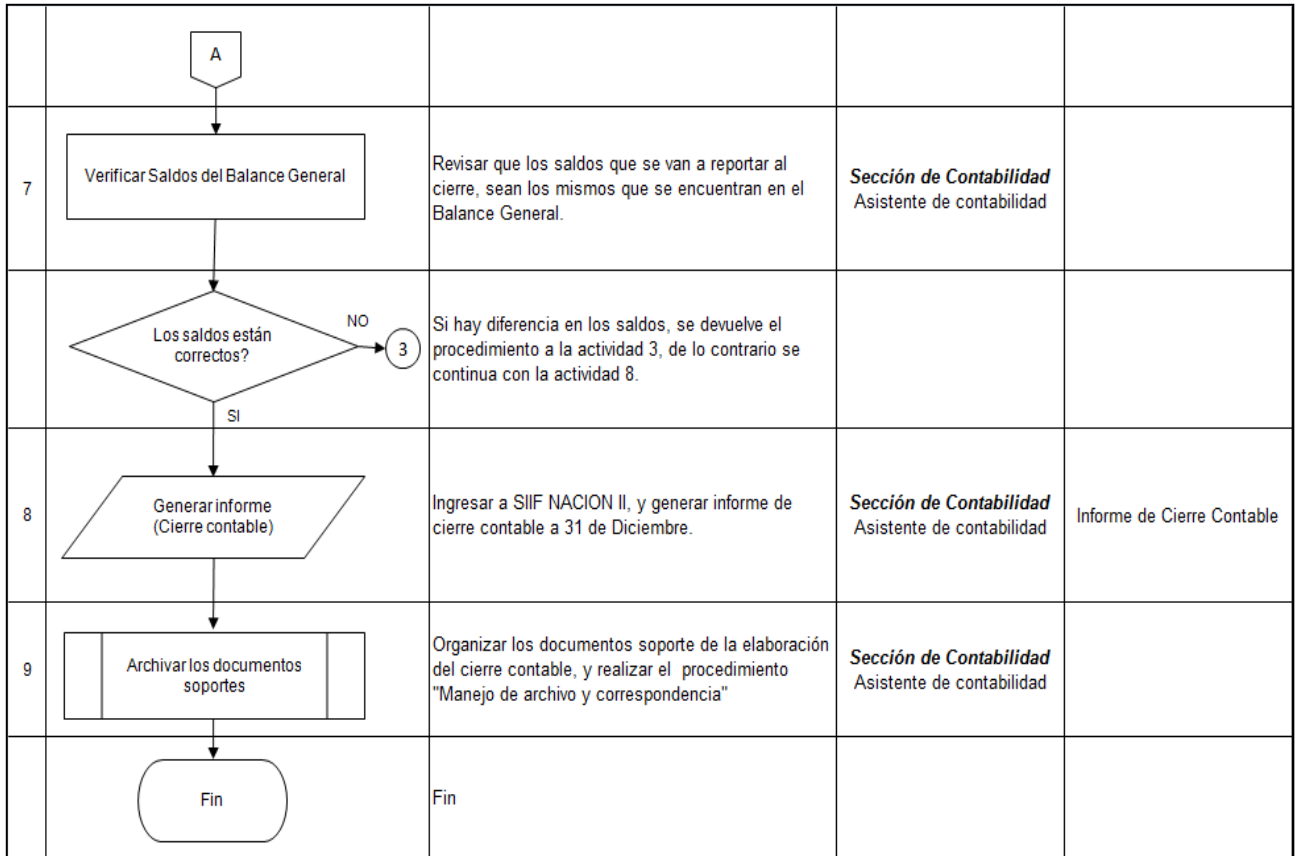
|  |  |  |  |  |
|---|---|---|---|---|
|  | A |  |  |  |
| 7 | Verificar Saldos del Balance General | Revisar que los saldos que se van a reportar al cierre, sean los mismos que se encuentran en el Balance General. | ***Sección de Contabilidad*** Asistente de contabilidad |  |
|  | Los saldos están correctos? NO 3 SI | Si hay diferencia en los saldos, se devuelve el procedimiento a la actividad 3, de lo contrario se continua con la actividad 8. |  |  |
| 8 | Generar informe (Cierre contable) | Ingresar a SIIF NACION II, y generar informe de cierre contable a 31 de Diciembre. | ***Sección de Contabilidad*** Asistente de contabilidad | Informe de Cierre Contable |
| 9 | Archivar los documentos soportes | Organizar los documentos soporte de la elaboración del cierre contable, y realizar el procedimiento "Manejo de archivo y correspondencia" | ***Sección de Contabilidad*** Asistente de contabilidad |  |
|  | Fin | Fin |  |  |